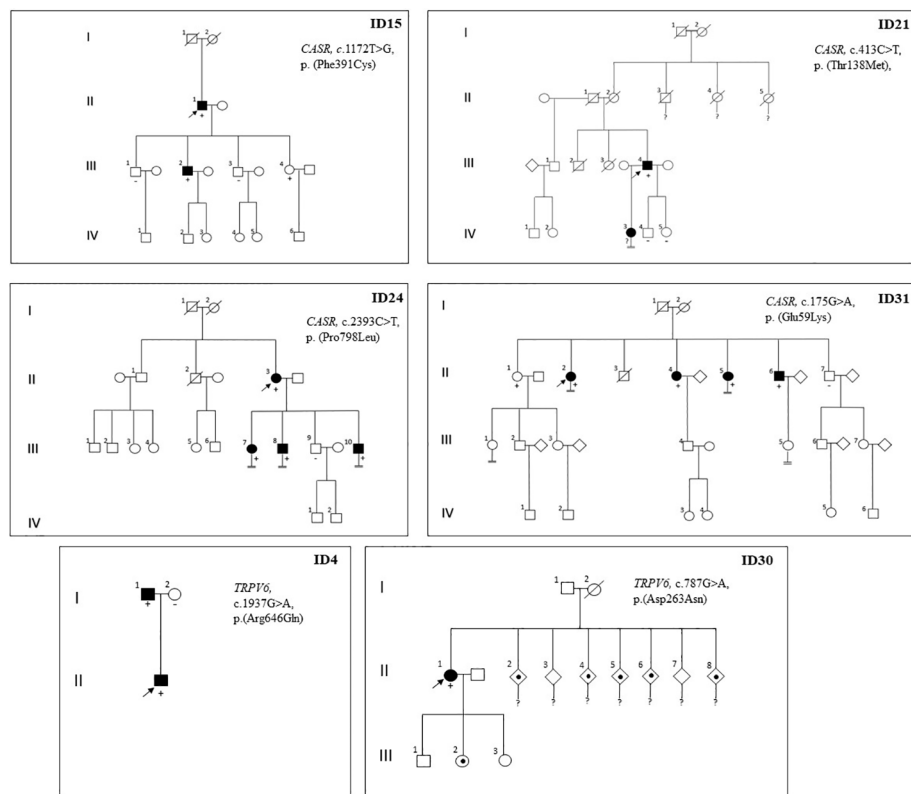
ID15
CASR, c.1172T>G, p. (Phe391Cys)
I
1 2
II
1
+
III
1 2 3 4
- + -
IV
1 2 3 4 5 6

ID21
CASR, c.413C>T, p. (Thr138Met),
I
1 2
II
3 4 5
? ? ?
III
2 3 4
+
IV
1 2 3 4 5
? - -

ID24
CASR, c.2393C>T, p. (Pro798Leu)
I
1 2
II
2 3
+
III
1 2 3 4 5 6 7 8 9 10
+ + - +
IV
1 2

ID31
CASR, c.175G>A, p. (Glu59Lys)
I
II
1 2 3 4 5 6 7
+ + + + -
III
1 2 3 4 5 6 7
IV
1 2 3 4 5 6

ID4
TRPV6, c.1937G>A, p.(Arg646Gln)
I
1 2
+ -
II
+

ID30
TRPV6, c.787G>A, p.(Asp263Asn)
I
1 2
II
1 2 3 4 5 6 7 8
+ ? ? ? ? ? ? ?
III
1 2 3